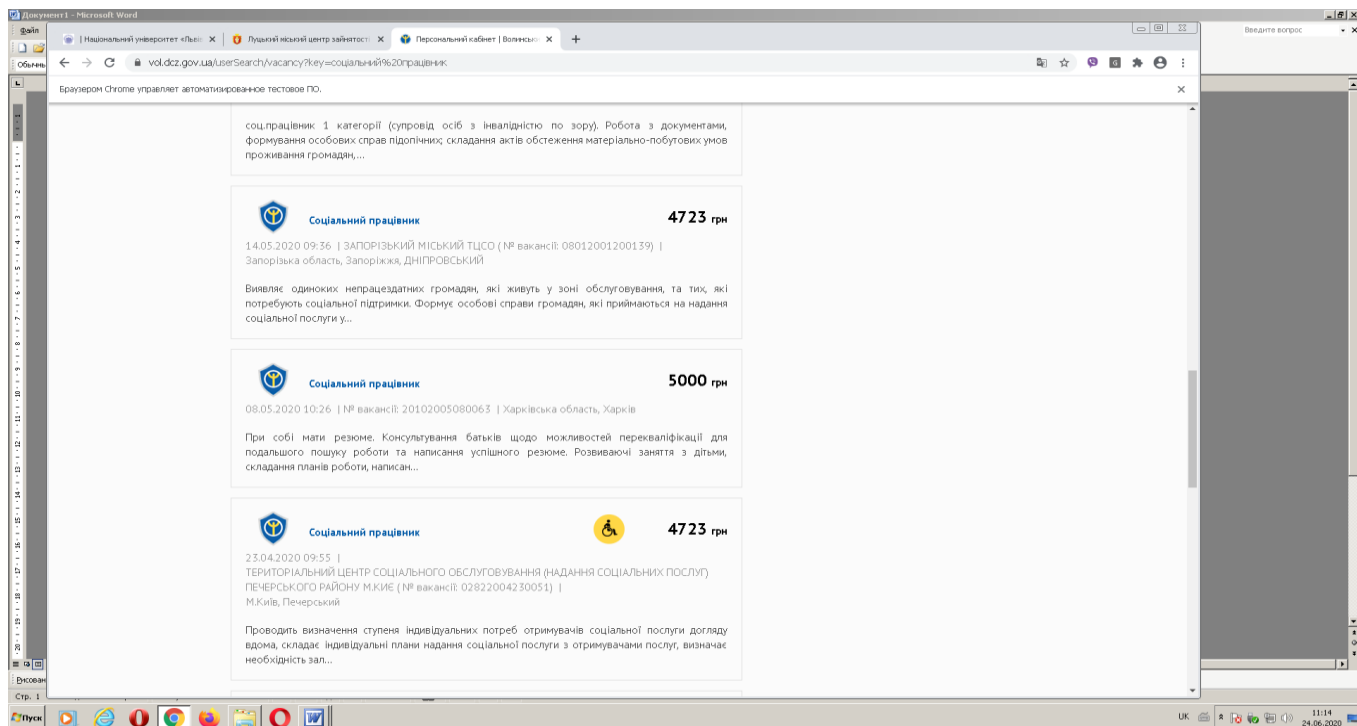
Документ1 - Microsoft Word
Файл
Обычный
Введите вопрос

| Національний університет «Льві ×
Луцький міський центр зайнятості ×
Персональний кабінет | Волинсько ×
+

vol.dcz.gov.ua/userSearch/vacancy?key=соціальний%20працівник

Браузером Chrome управляет автоматизированное тестовое ПО.

соц.працівник 1 категорії (супровід осіб з інвалідністю по зору). Робота з документами, формування особових справ підопічних; складання актів обстеження матеріально-побутових умов проживання громадян,...

Соціальний працівник
4723 грн
14.05.2020 09:36 | ЗАПОРІЗЬКИЙ МІСЬКИЙ ТЦСО ( № вакансії: 08012001200139) | Запорізька область, Запоріжжя, ДНІПРОВСЬКИЙ

Виявляє одиноких непрацездатних громадян, які живуть у зоні обслуговування, та тих, які потребують соціальної підтримки. Формує особові справи громадян, які приймаються на надання соціальної послуги у...

Соціальний працівник
5000 грн
08.05.2020 10:26 | № вакансії: 20102005080063 | Харківська область, Харків

При собі мати резюме. Консультування батьків щодо можливостей перекваліфікації для подальшого пошуку роботи та написання успішного резюме. Розвиваючі заняття з дітьми, складання планів роботи, написан...

Соціальний працівник
4723 грн
23.04.2020 09:55 | ТЕРИТОРІАЛЬНИЙ ЦЕНТР СОЦІАЛЬНОГО ОБСЛУГОВУВАННЯ (НАДАННЯ СОЦІАЛЬНИХ ПОСЛУГ) ПЕЧЕРСЬКОГО РАЙОНУ М.КИЄ ( № вакансії: 02822004230051) | М.Київ, Печерський

Проводить визначення ступеня індивідуальних потреб отримувачів соціальної послуги догляду вдома, складає індивідуальні плани надання соціальної послуги з отримувачами послуг, визначає необхідність зал...

Рисован
Стр. 1
Пуск
UK
11:14
24.06.2020